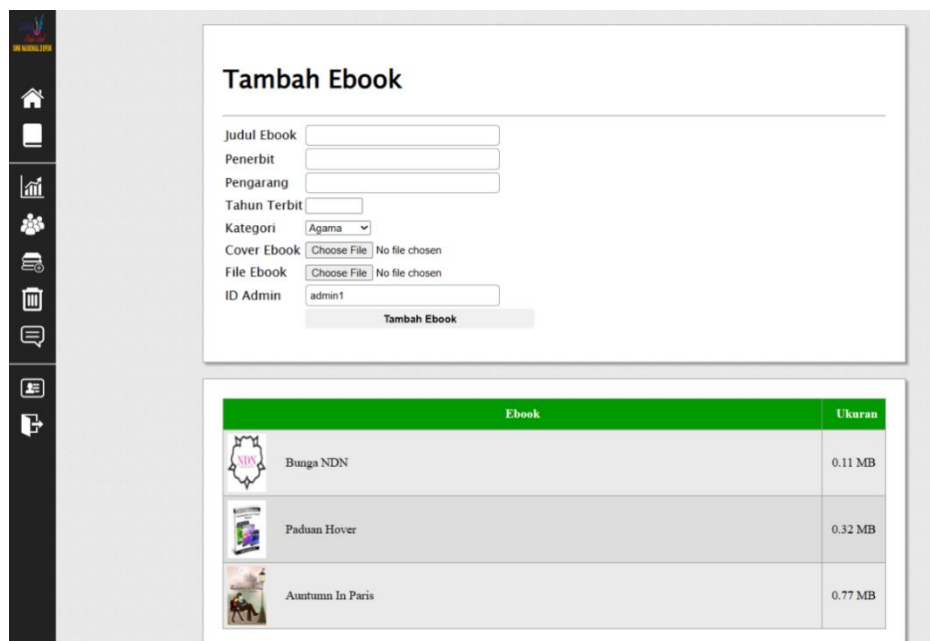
SMK NASIONAL DEPOK

Tambah Ebook

Judul Ebook
Penerbit
Pengarang
Tahun Terbit
Kategori Agama
Cover Ebook Choose File No file chosen
File Ebook Choose File No file chosen
ID Admin admin1
Tambah Ebook

| Ebook | Ukuran |
|---|---|
| NDN Bunga NDN | 0.11 MB |
| Paduan Hover | 0.32 MB |
| Auntumn In Paris | 0.77 MB |